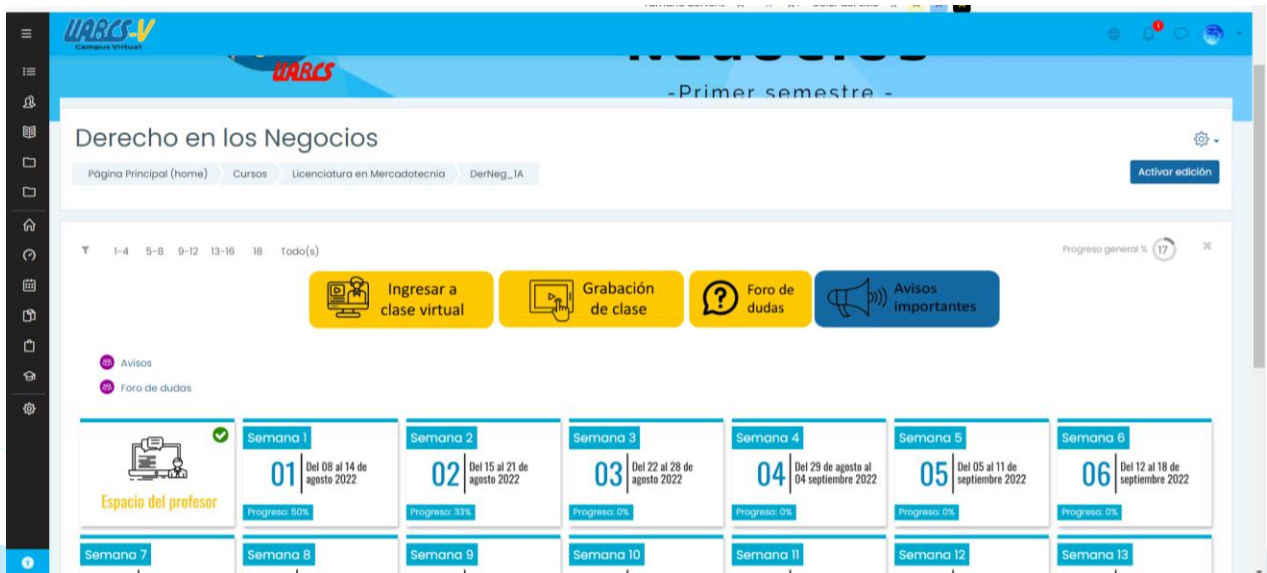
UABCS-V
Campus Virtual

UABCS

-Primer semestre -

Derecho en los Negocios

Página Principal (home) Cursos Licenciatura en Mercadotecnia DerNeg_1A

Activar edición

1-4 5-8 9-12 13-16 18 Todo(s)

Progreso general % 17

Ingresar a clase virtual

Grabación de clase

Foro de dudas

Avisos importantes

Avisos

Foro de dudas

Espacio del profesor

Semana 1
01 Del 08 al 14 de agosto 2022
Progreso: 50%

Semana 2
02 Del 15 al 21 de agosto 2022
Progreso: 33%

Semana 3
03 Del 22 al 28 de agosto 2022
Progreso: 0%

Semana 4
04 Del 29 de agosto al 04 septiembre 2022
Progreso: 0%

Semana 5
05 Del 05 al 11 de septiembre 2022
Progreso: 0%

Semana 6
06 Del 12 al 18 de septiembre 2022
Progreso: 0%

Semana 7

Semana 8

Semana 9

Semana 10

Semana 11

Semana 12

Semana 13